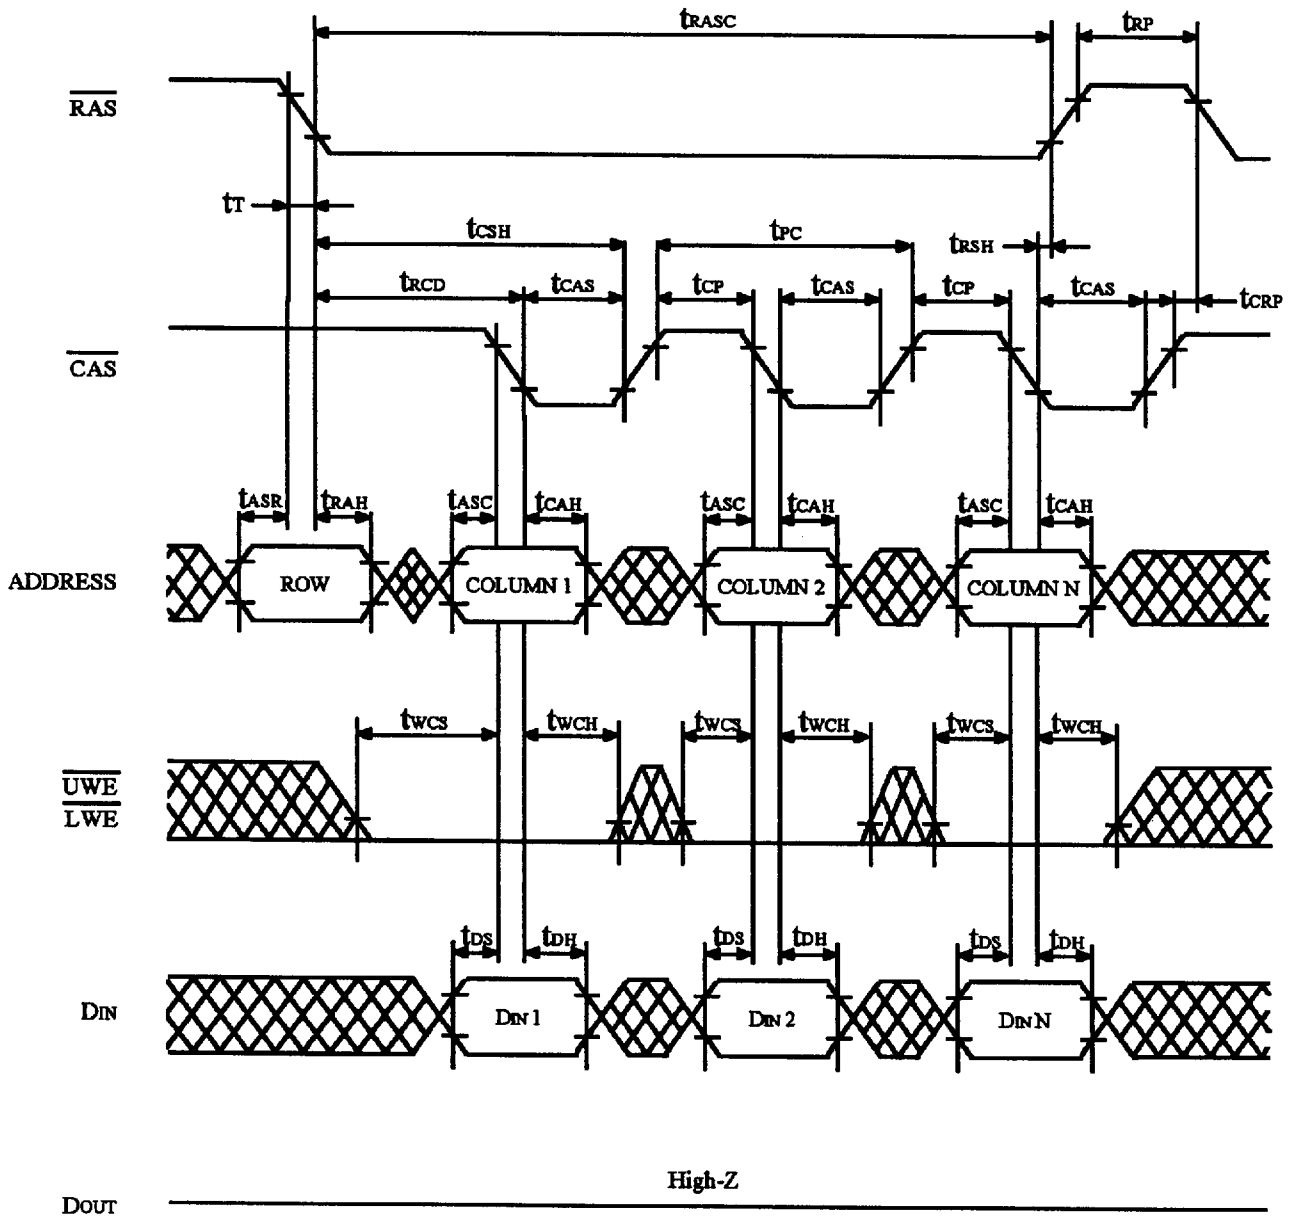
$t_{RASC}$
$t_{RP}$
$\overline{RAS}$
$t_T$
$t_{CSH}$
$t_{PC}$
$t_{RSH}$
$t_{RCD}$
$t_{CAS}$
$t_{CP}$
$t_{CAS}$
$t_{CP}$
$t_{CAS}$
$t_{CRP}$
$\overline{CAS}$
$t_{ASR}$
$t_{RAH}$
$t_{ASC}$
$t_{CAH}$
$t_{ASC}$
$t_{CAH}$
$t_{ASC}$
$t_{CAH}$
ADDRESS
ROW
COLUMN 1
COLUMN 2
COLUMN N
$t_{WCS}$
$t_{WCH}$
$t_{WCS}$
$t_{WCH}$
$t_{WCS}$
$t_{WCH}$
$\overline{UWE}$
$\overline{LWE}$
$t_{DS}$
$t_{DH}$
$t_{DS}$
$t_{DH}$
$t_{DS}$
$t_{DH}$
DIN
DIN 1
DIN 2
DIN N
High-Z
DOUT